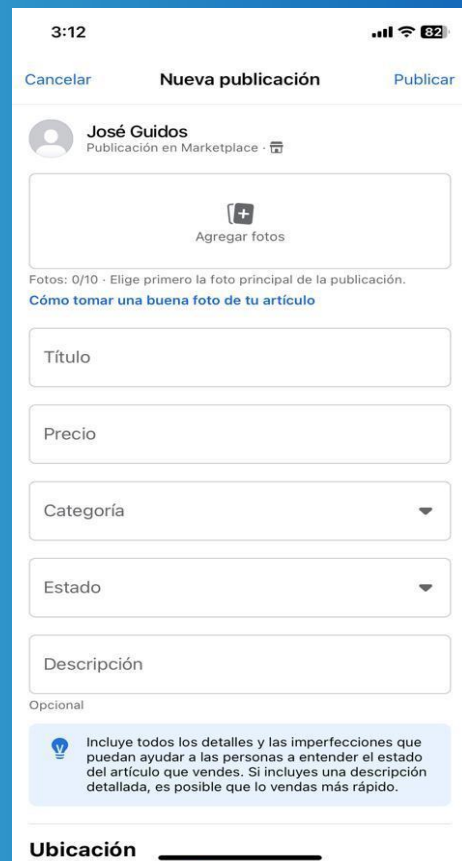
3:12

82

Cancelar

Nueva publicación

Publicar

José Guidos

Publicación en Marketplace ·

Agregar fotos

Fotos: 0/10 · Elige primero la foto principal de la publicación.

Cómo tomar una buena foto de tu artículo

Título

Precio

Categoría

Estado

Descripción

Opcional

Incluye todos los detalles y las imperfecciones que puedan ayudar a las personas a entender el estado del artículo que vendes. Si incluyes una descripción detallada, es posible que lo vendas más rápido.

Ubicación